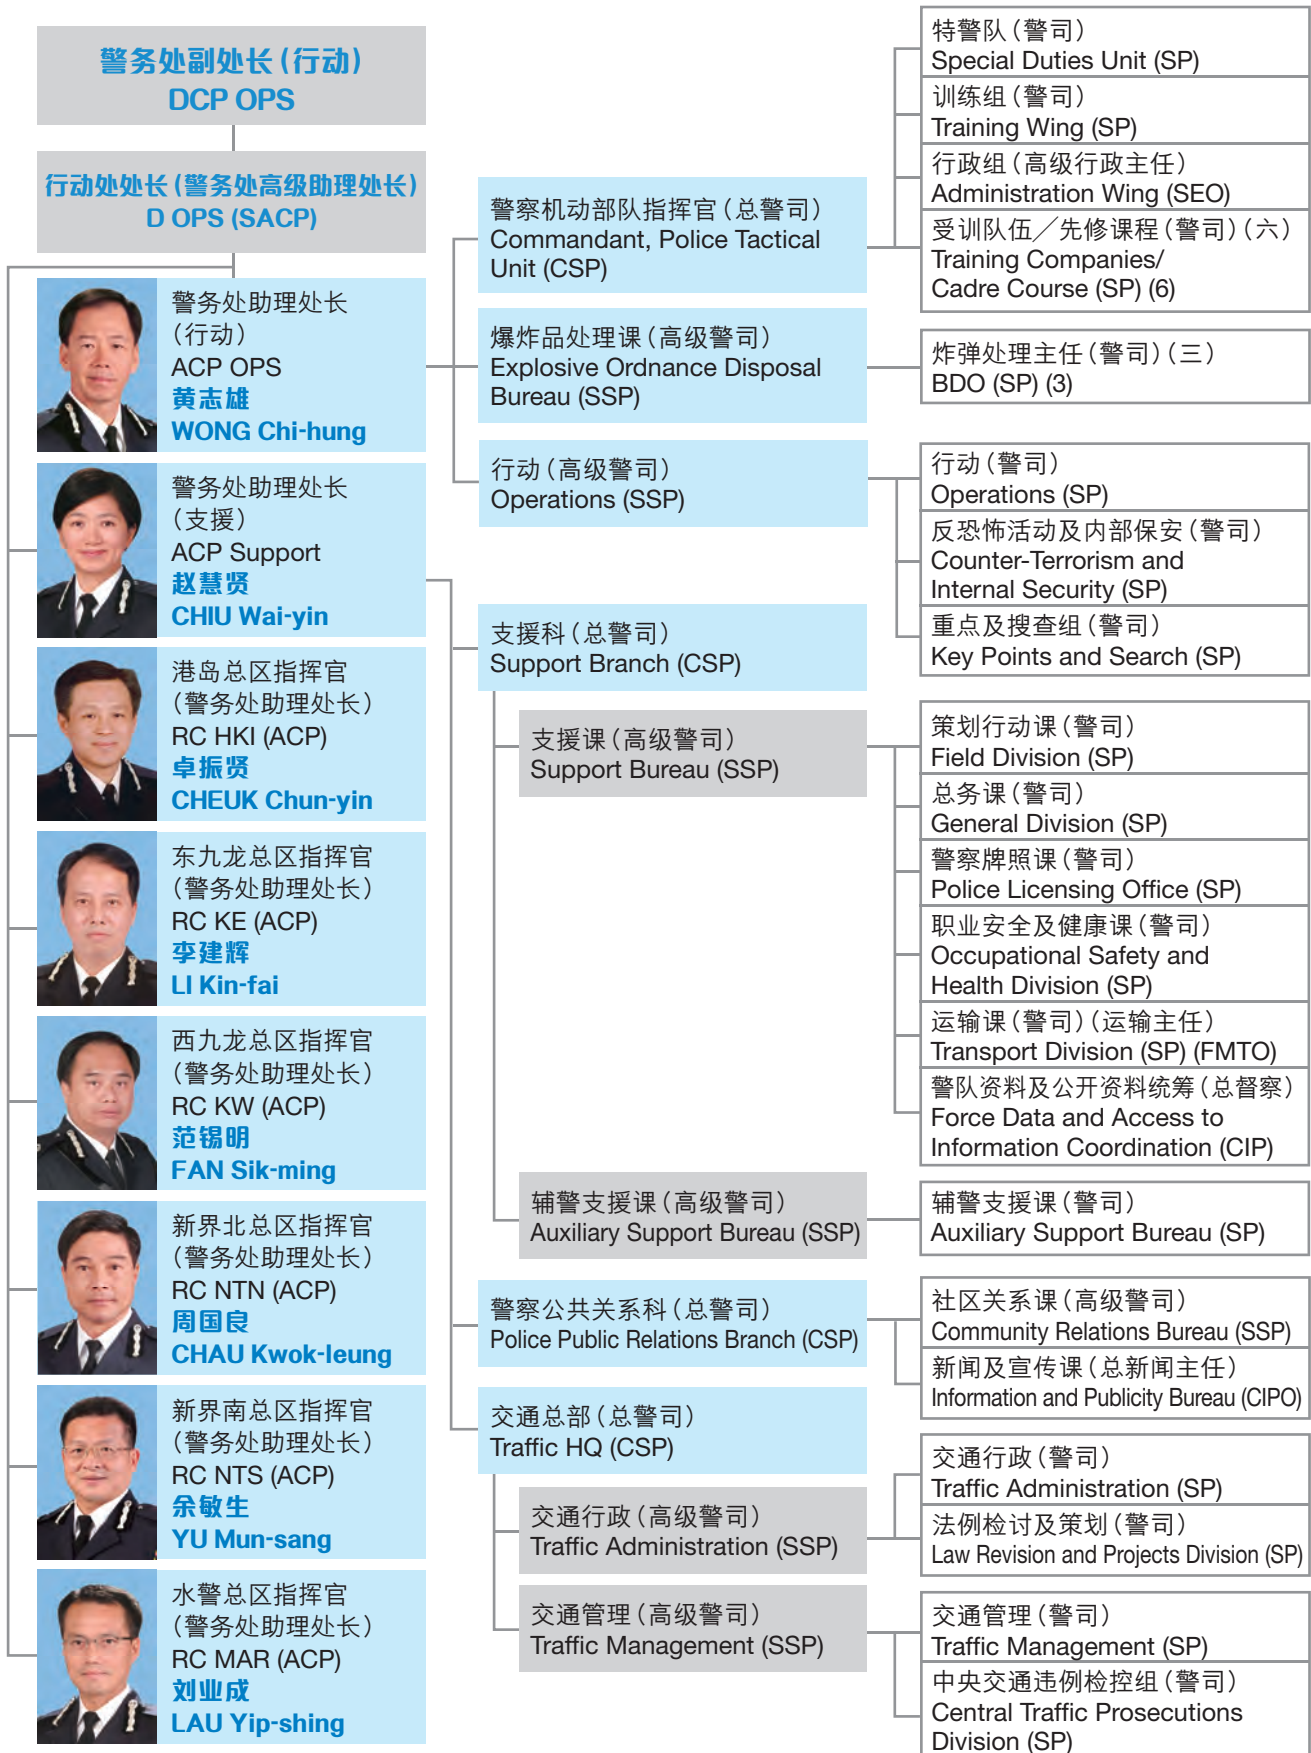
警务处副处长（行动）
DCP OPS

行动处处长（警务处高级助理处长）
D OPS (SACP)

警务处助理处长（行动）
ACP OPS
黄志雄
WONG Chi-hung

警务处助理处长（支援）
ACP Support
赵慧贤
CHIU Wai-yin

港岛总区指挥官（警务处助理处长）
RC HKI (ACP)
卓振贤
CHEUK Chun-yin

东九龙总区指挥官（警务处助理处长）
RC KE (ACP)
李建辉
LI Kin-fai

西九龙总区指挥官（警务处助理处长）
RC KW (ACP)
范锡明
FAN Sik-ming

新界北总区指挥官（警务处助理处长）
RC NTN (ACP)
周国良
CHAU Kwok-leung

新界南总区指挥官（警务处助理处长）
RC NTS (ACP)
余敏生
YU Mun-sang

水警总区指挥官（警务处助理处长）
RC MAR (ACP)
刘业成
LAU Yip-shing

警察机动部队指挥官（总警司）
Commandant, Police Tactical Unit (CSP)

特警队（警司）
Special Duties Unit (SP)

训练组（警司）
Training Wing (SP)

行政组（高级行政主任）
Administration Wing (SEO)

受训队伍／先修课程（警司）（六）
Training Companies/ Cadre Course (SP) (6)

爆炸品处理课（高级警司）
Explosive Ordnance Disposal Bureau (SSP)

炸弹处理主任（警司）（三）
BDO (SP) (3)

行动（高级警司）
Operations (SSP)

行动（警司）
Operations (SP)

反恐怖活动及内部保安（警司）
Counter-Terrorism and Internal Security (SP)

重点及搜查组（警司）
Key Points and Search (SP)

支援科（总警司）
Support Branch (CSP)

支援课（高级警司）
Support Bureau (SSP)

策划行动课（警司）
Field Division (SP)

总务课（警司）
General Division (SP)

警察牌照课（警司）
Police Licensing Office (SP)

职业安全及健康课（警司）
Occupational Safety and Health Division (SP)

运输课（警司）（运输主任）
Transport Division (SP) (FMTO)

警队资料及公开资料统筹（总督察）
Force Data and Access to Information Coordination (CIP)

辅警支援课（高级警司）
Auxiliary Support Bureau (SSP)

辅警支援课（警司）
Auxiliary Support Bureau (SP)

警察公共关系科（总警司）
Police Public Relations Branch (CSP)

社区关系课（高级警司）
Community Relations Bureau (SSP)

新闻及宣传课（总新闻主任）
Information and Publicity Bureau (CIPO)

交通总部（总警司）
Traffic HQ (CSP)

交通行政（高级警司）
Traffic Administration (SSP)

交通行政（警司）
Traffic Administration (SP)

法例检讨及策划（警司）
Law Revision and Projects Division (SP)

交通管理（高级警司）
Traffic Management (SSP)

交通管理（警司）
Traffic Management (SP)

中央交通违例检控组（警司）
Central Traffic Prosecutions Division (SP)